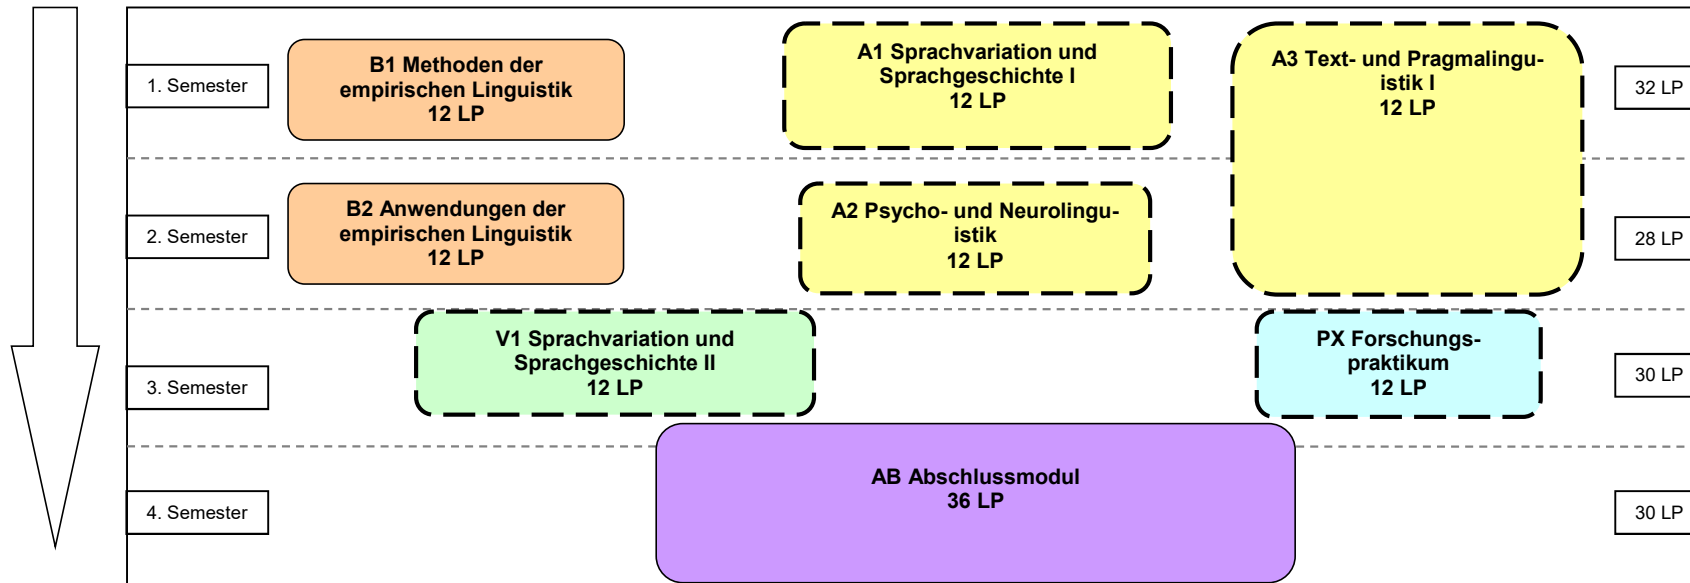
1. Semester

B1 Methoden der empirischen Linguistik
12 LP

A1 Sprachvariation und Sprachgeschichte I
12 LP

A3 Text- und Pragmalinguistik I
12 LP

32 LP

2. Semester

B2 Anwendungen der empirischen Linguistik
12 LP

A2 Psycho- und Neurolinguistik
12 LP

28 LP

3. Semester

V1 Sprachvariation und Sprachgeschichte II
12 LP

PX Forschungspraktikum
12 LP

30 LP

4. Semester

AB Abschlussmodul
36 LP

30 LP